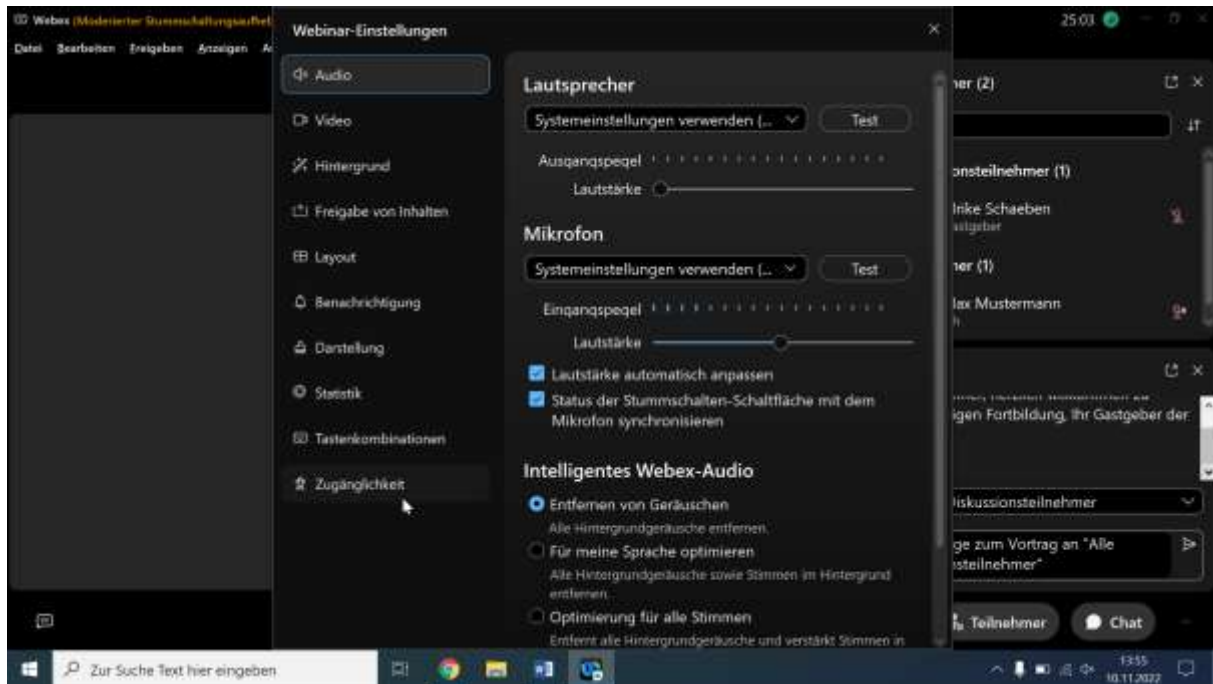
Webex (Moderierter Stummschaltungsaufhet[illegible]

Datei Bearbeiten Freigeben Anzeigen A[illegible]

Webinar-Einstellungen

Audio

Video

Hintergrund

Freigabe von Inhalten

Layout

Benachrichtigung

Darstellung

Statistik

Tastenkombinationen

Zugänglichkeit

Lautsprecher

Systemeinstellungen verwenden (...

Test

Ausgangspegel

Lautstärke

Mikrofon

Systemeinstellungen verwenden (...

Test

Eingangspegel

Lautstärke

Lautstärke automatisch anpassen

Status der Stummschalten-Schaltfläche mit dem Mikrofon synchronisieren

Intelligentes Webex-Audio

Entfernen von Geräuschen

Alle Hintergrundgeräusche entfernen.

Für meine Sprache optimieren

Alle Hintergrundgeräusche sowie Stimmen im Hintergrund entfernen.

Optimierung für alle Stimmen

Entfernt alle Hintergrundgeräusche und verstärkt Stimmen in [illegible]

25:03

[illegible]ner (2)

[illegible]onsteilnehmer (1)

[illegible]nke Schaeben

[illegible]astgeber

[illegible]ner (1)

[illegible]lax Mustermann

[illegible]igen Fortbildung. Ihr Gastgeber der

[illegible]Diskussionsteilnehmer

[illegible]ge zum Vortrag an "Alle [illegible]steilnehmer"

Teilnehmer

Chat

Zur Suche Text hier eingeben

13:55
10.11.2022